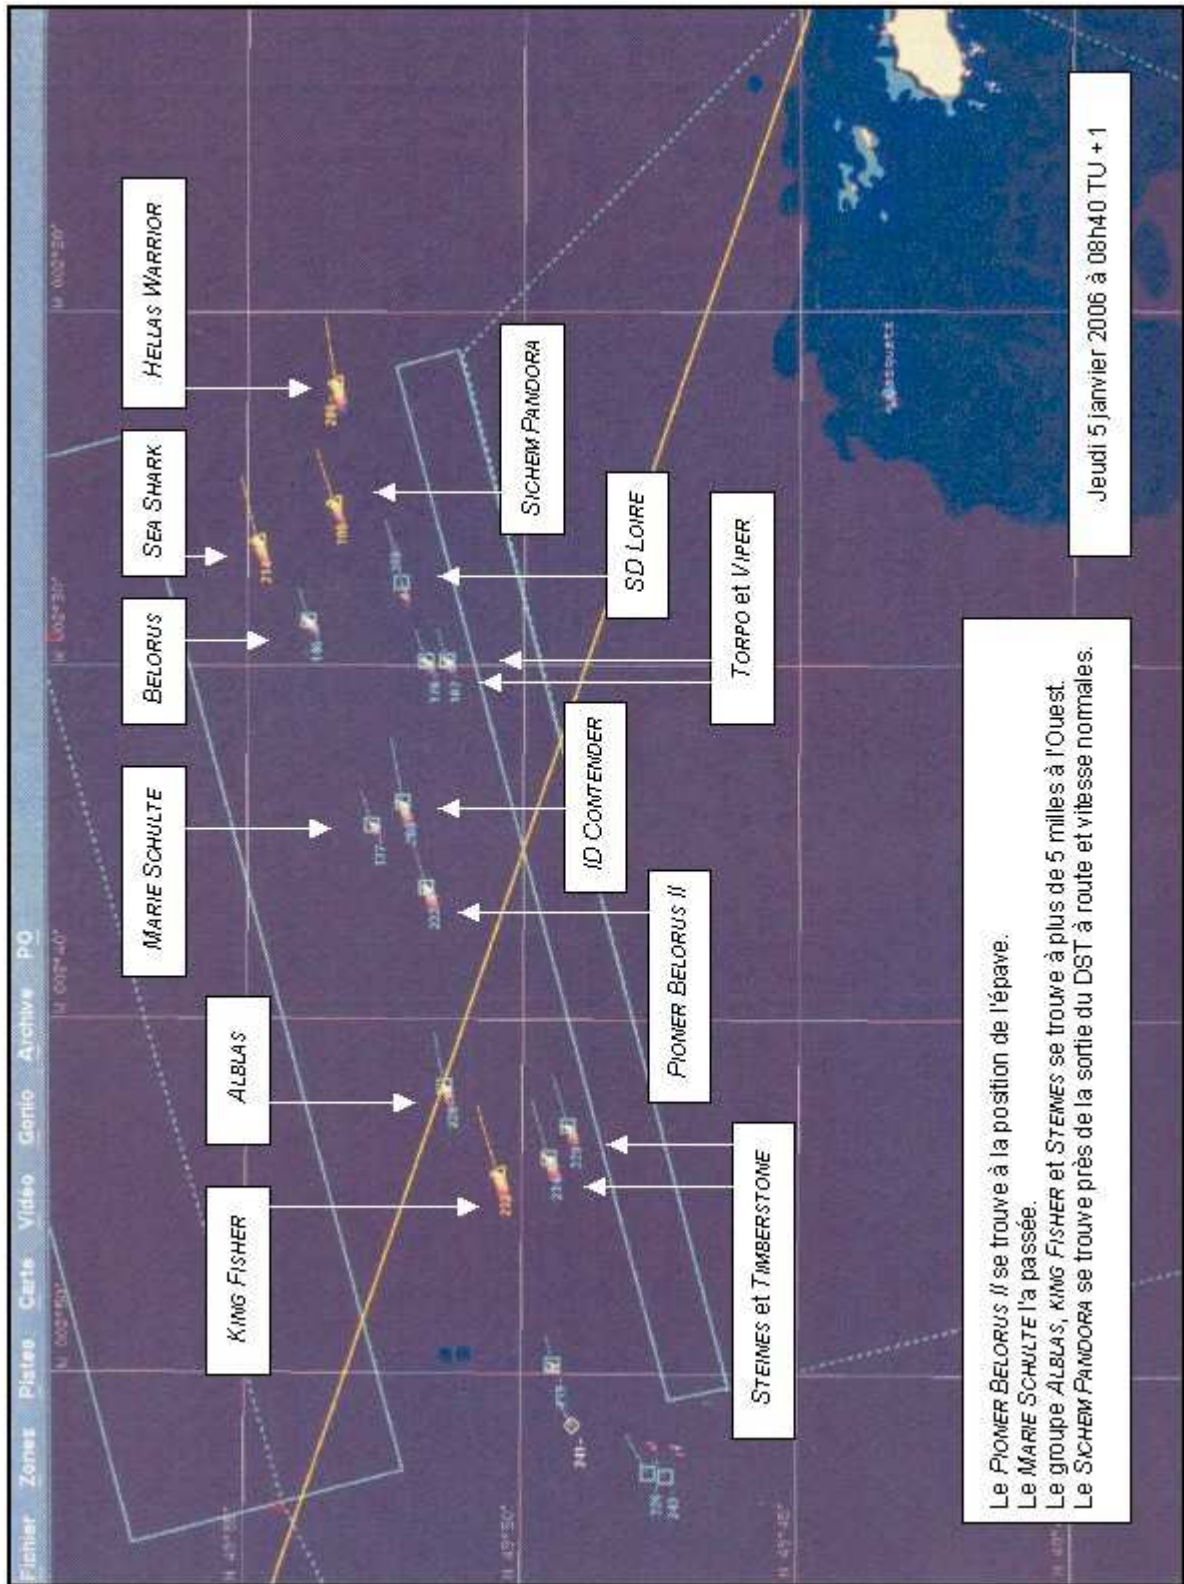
Fichier Zones Pistes Carte Vidéo Gonio Archive PO

Hellas Warrior

Sea Shark

Belorus

Marie Schulte

Alblas

King Fisher

Sichem Pandora

SD Loire

Torpo et Viper

ID Contender

Pioner Belorus II

Steines et Timberstone

Jeudi 5 janvier 2006 à 08h40 TU +1

Le Pioner Belorus II se trouve à la position de l'épave.
Le Marie Schulte l'a passée.
Le groupe Alblas, King Fisher et Steines se trouve à plus de 5 milles à l'Ouest.
Le Sichem Pandora se trouve près de la sortie du DST à route et vitesse normales.